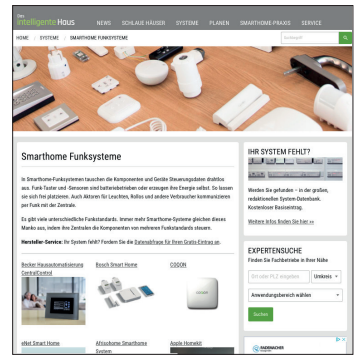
Das intelligente Haus NEWS SCHLAUE HÄUSER SYSTEME PLANEN SMARTHOME-PRAXIS SERVICE

HOME / SYSTEME / SMARTHOME FUNKSYSTEME

Suchbegriff

Smarthome Funksysteme

In Smarthome-Funksystemen tauschen die Komponenten und Geräte Steuerungsdaten drahtlos aus. Funk-Taster und -Sensoren sind batteriebetrieben oder erzeugen ihre Energie selbst. So lassen sie sich frei platzieren. Auch Aktoren für Leuchten, Rollos und andere Verbraucher kommunizieren per Funk mit der Zentrale.

Es gibt viele unterschiedliche Funkstandards. Immer mehr Smarthome-Systeme gleichen dieses Manko aus, indem ihre Zentralen die Komponenten von mehreren Funkstandards steuern.

Hersteller-Service: Ihr System fehlt? Fordern Sie die Datenabfrage für Ihren Gratis-Eintrag an.

Becker Hausautomatisierung CentralControl

Bosch Smart Home

COQON

eNet Smart Home

Afriso Smarthome System

Apple Homekit

IHR SYSTEM FEHLT?

Werden Sie gefunden – in der großen, redaktionellen System-Datenbank. Kostenloser Basiseintrag.

Weitere Infos finden Sie hier >>

EXPERTENSUCHE

Finden Sie Fachbetriebe in Ihrer Nähe

Ihre PLZ eingeben

Umkreis

Anwendungsbereich wählen

Suchen

RADEMACHER